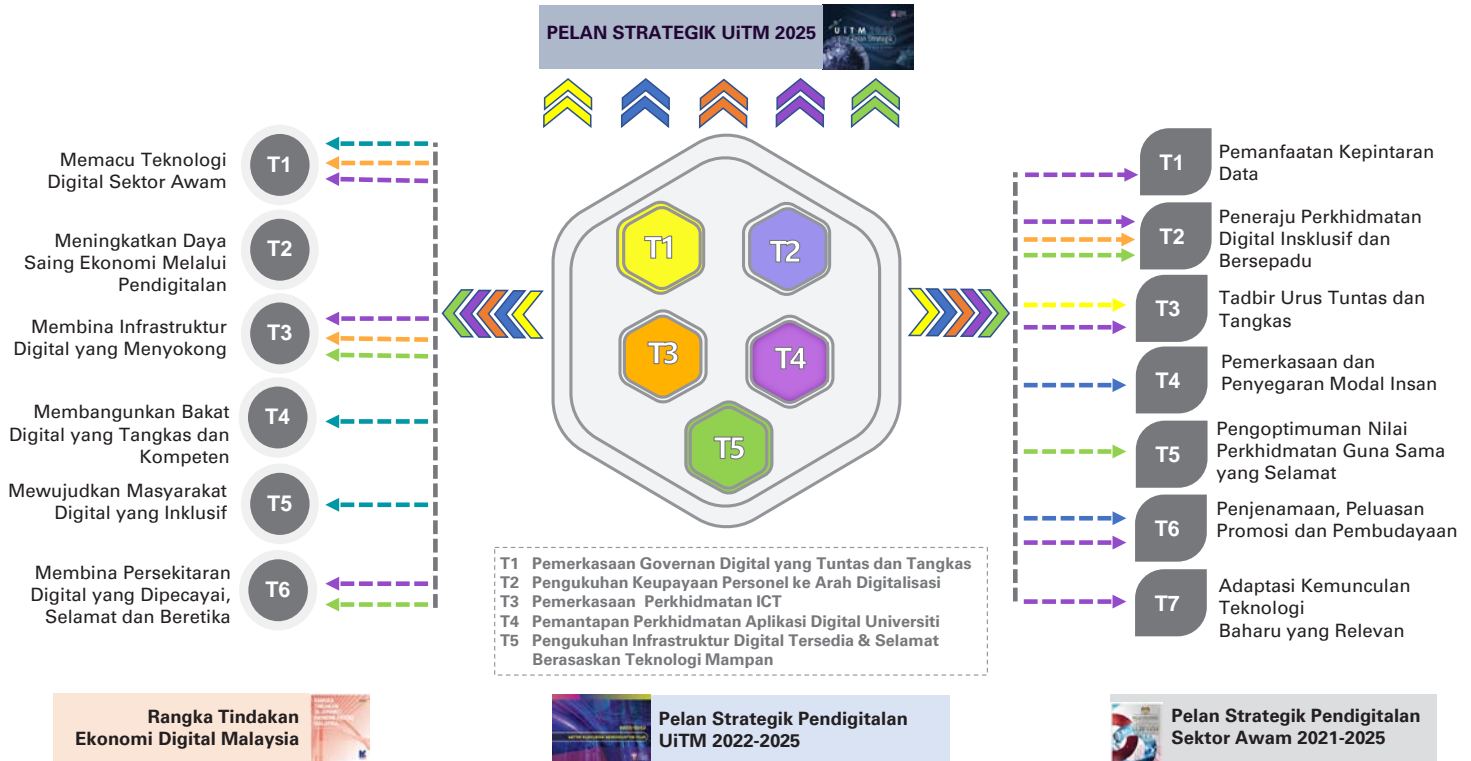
PELAN STRATEGIK UiTM 2025

Memacu Teknologi Digital Sektor Awam
T1

Meningkatkan Daya Saing Ekonomi Melalui Pendigitalan
T2

Membina Infrastruktur Digital yang Menyokong
T3

Membangunkan Bakat Digital yang Tangkas dan Kompeten
T4

Mewujudkan Masyarakat Digital yang Inklusif
T5

Membina Persekitaran Digital yang Dipecayai, Selamat dan Beretika
T6

T1
T2
T3
T4
T5

T1 Pemanfaatan Kepintaran Data

T2 Peneraju Perkhidmatan Digital Insklusif dan Bersepadu

T3 Tadbir Urus Tuntas dan Tangkas

T4 Pemerkasaan dan Penyegaran Modal Insan

T5 Pengoptimuman Nilai Perkhidmatan Guna Sama yang Selamat

T6 Penjenamaan, Peluasan Promosi dan Pembudayaan

T7 Adaptasi Kemunculan Teknologi Baharu yang Relevan

T1 Pemerkasaan Governan Digital yang Tuntas dan Tangkas
T2 Pengukuhan Keupayaan Personel ke Arah Digitalisasi
T3 Pemerkasaan Perkhidmatan ICT
T4 Pemantapan Perkhidmatan Aplikasi Digital Universiti
T5 Pengukuhan Infrastruktur Digital Tersedia & Selamat Berasaskan Teknologi Mampan

Rangka Tindakan Ekonomi Digital Malaysia

Pelan Strategik Pendigitalan UiTM 2022-2025

Pelan Strategik Pendigitalan Sektor Awam 2021-2025